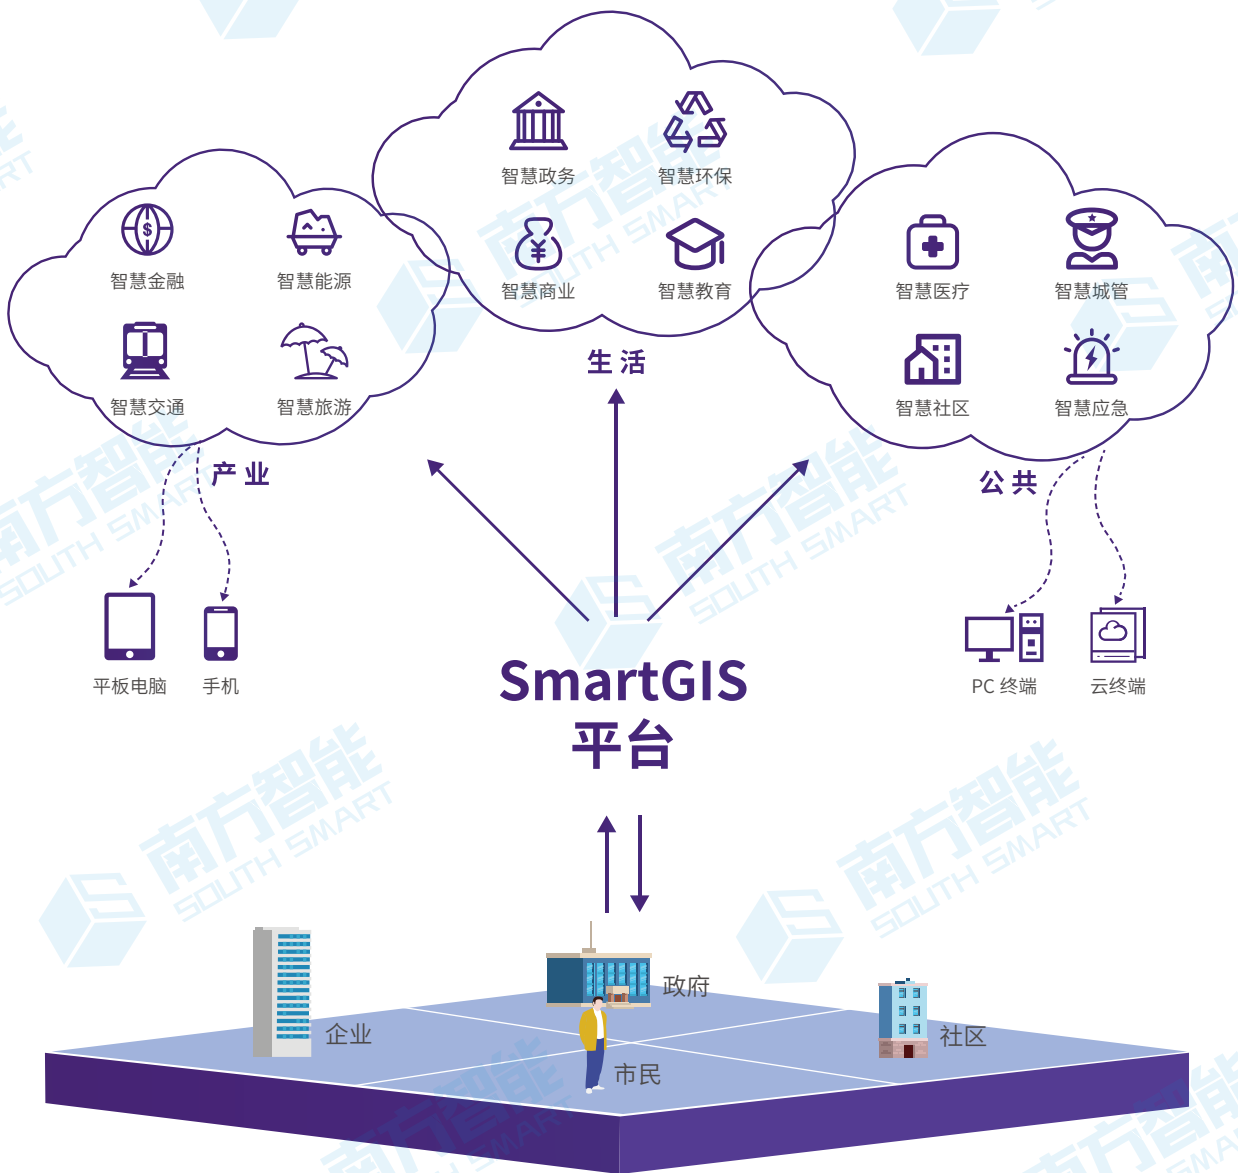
智慧政务
智慧环保
智慧商业
智慧教育

智慧金融
智慧能源
智慧交通
智慧旅游

智慧医疗
智慧城管
智慧社区
智慧应急

生活

产业

公共

平板电脑
手机

PC 终端
云终端

SmartGIS
平台

企业
政府
市民
社区

南方智能
SOUTH SMART